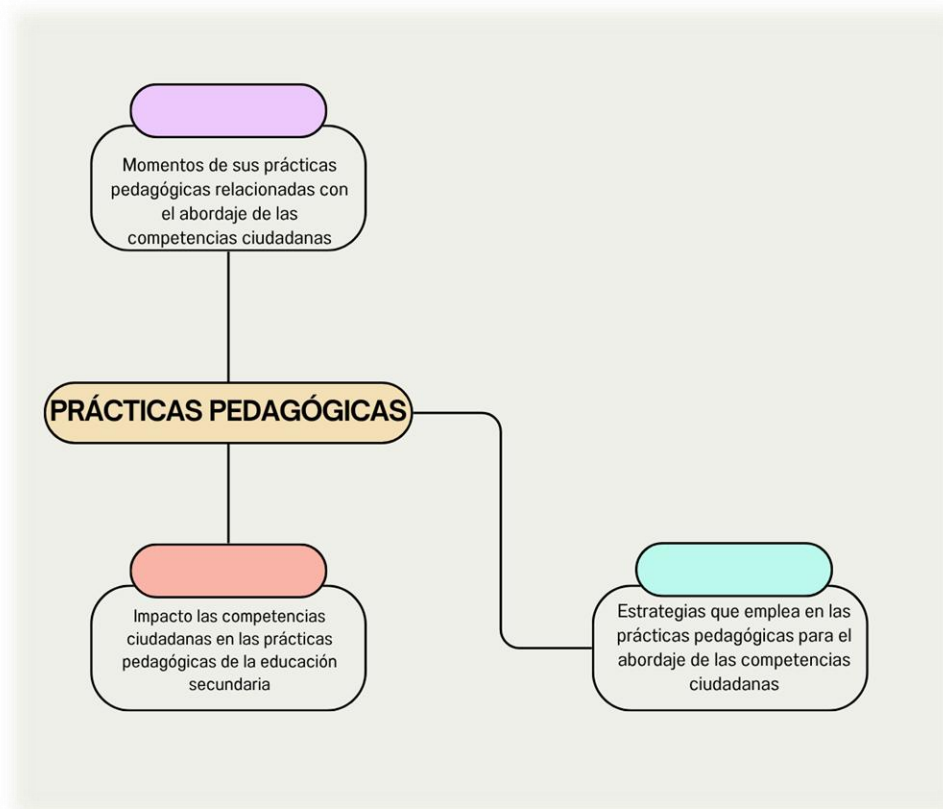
Momentos de sus prácticas pedagógicas relacionadas con el abordaje de las competencias ciudadanas

PRÁCTICAS PEDAGÓGICAS

Impacto las competencias ciudadanas en las prácticas pedagógicas de la educación secundaria

Estrategias que emplea en las prácticas pedagógicas para el abordaje de las competencias ciudadanas